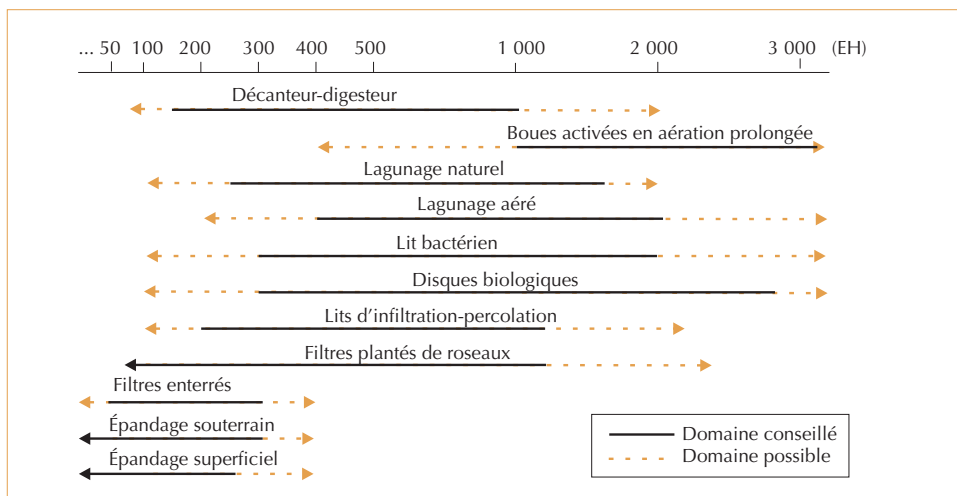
... 50 100 200 300 400 500 1 000 2 000 3 000 (EH)

Décanteur-digesteur

Boues activées en aération prolongée

Lagunage naturel

Lagunage aéré

Lit bactérien

Disques biologiques

Lits d'infiltration-percolation

Filtres plantés de roseaux

Filtres enterrés

Épandage souterrain

Épandage superficiel

Domaine conseillé
Domaine possible